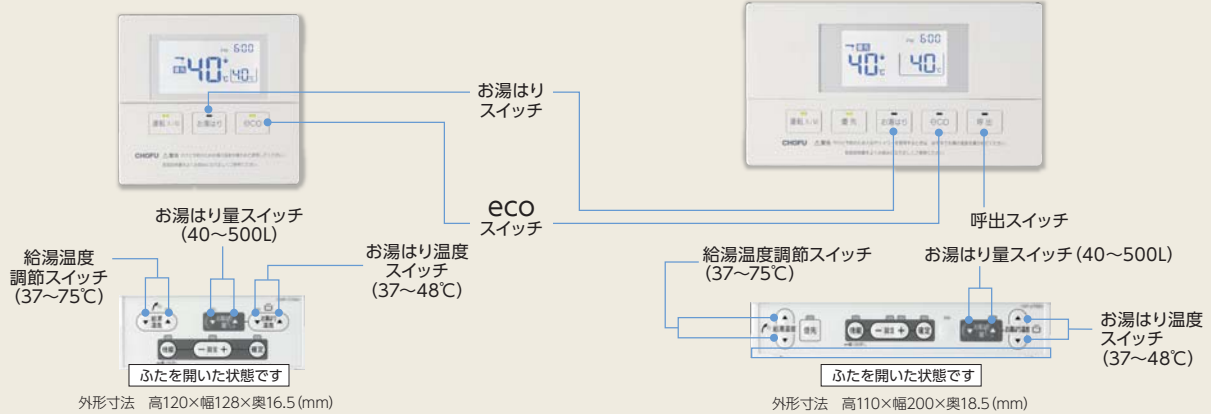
お湯はり
スイッチ

eco
スイッチ

呼出スイッチ

CHOFU

お湯はり量スイッチ
(40~500L)

給湯温度
調節スイッチ
(37~75℃)

お湯はり温度
スイッチ
(37~48℃)

ふたを開いた状態です

外形寸法　高120×幅128×奥16.5(mm)

給湯温度調節スイッチ
(37~75℃)

お湯はり量スイッチ(40~500L)

お湯はり温度
スイッチ
(37~48℃)

ふたを開いた状態です

外形寸法　高110×幅200×奥18.5(mm)